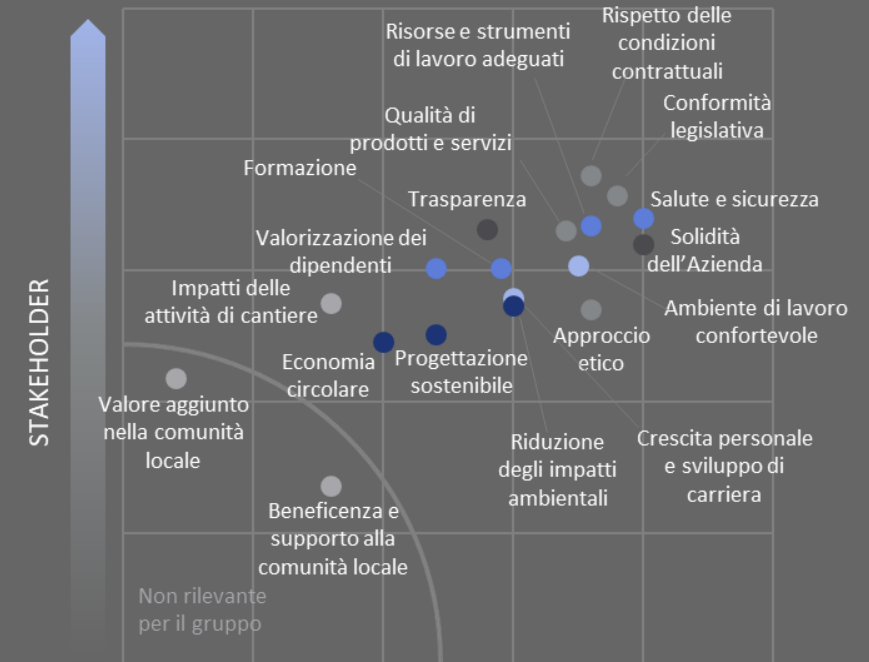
Risorse e strumenti di lavoro adeguati

Rispetto delle condizioni contrattuali

Conformità legislativa

Qualità di prodotti e servizi

Formazione

Trasparenza

Salute e sicurezza

Valorizzazione dei dipendenti

Solidità dell'Azienda

Impatti delle attività di cantiere

Ambiente di lavoro confortevole

Economia circolare

Progettazione sostenibile

Approccio etico

Valore aggiunto nella comunità locale

Riduzione degli impatti ambientali

Crescita personale e sviluppo di carriera

Beneficenza e supporto alla comunità locale

Non rilevante per il gruppo

STAKEHOLDER